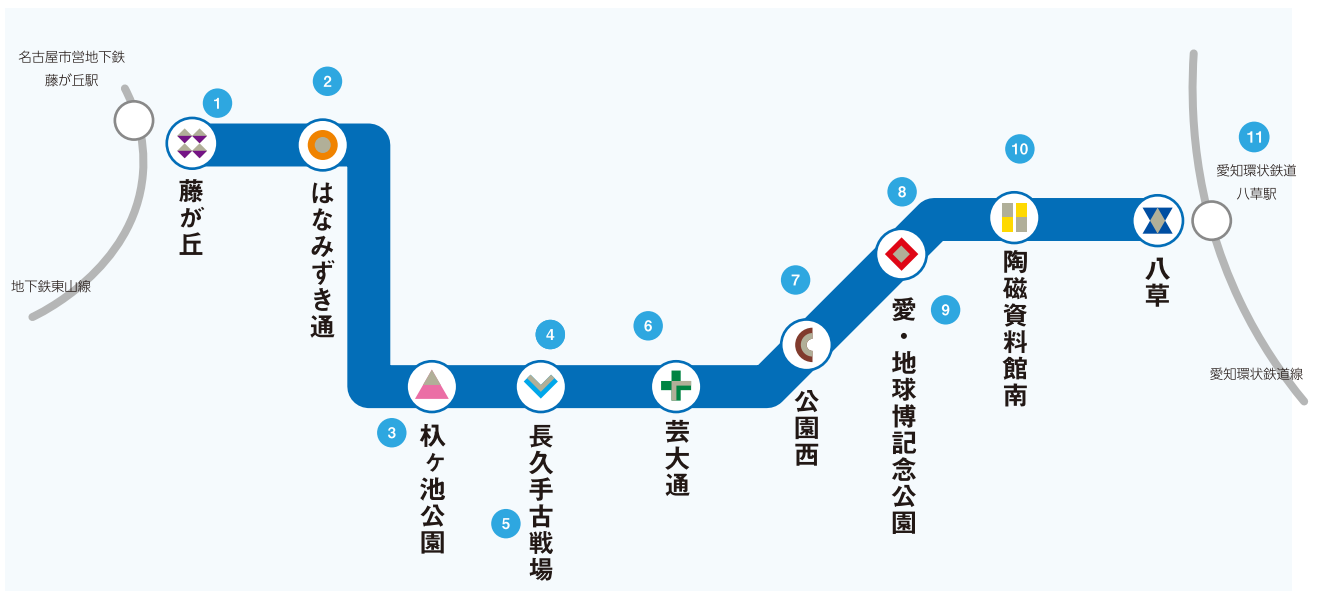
名古屋市営地下鉄
藤が丘駅

地下鉄東山線

1
藤が丘

2
はなみずき通

3
杁ヶ池公園

4
長久手古戦場

5

6
芸大通

7
公園西

8
愛・地球博記念公園

9

10
陶磁資料館南

八草

11
愛知環状鉄道
八草駅

愛知環状鉄道線